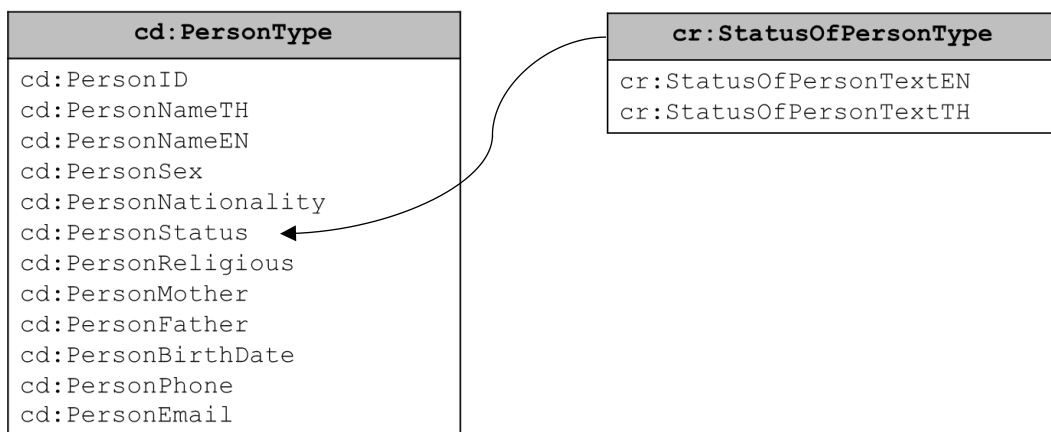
cd:PersonType

cd:PersonID
cd:PersonNameTH
cd:PersonNameEN
cd:PersonSex
cd:PersonNationality
cd:PersonStatus
cd:PersonReligious
cd:PersonMother
cd:PersonFather
cd:PersonBirthDate
cd:PersonPhone
cd:PersonEmail

cr:StatusOfPersonType

cr:StatusOfPersonTextEN
cr:StatusOfPersonTextTH